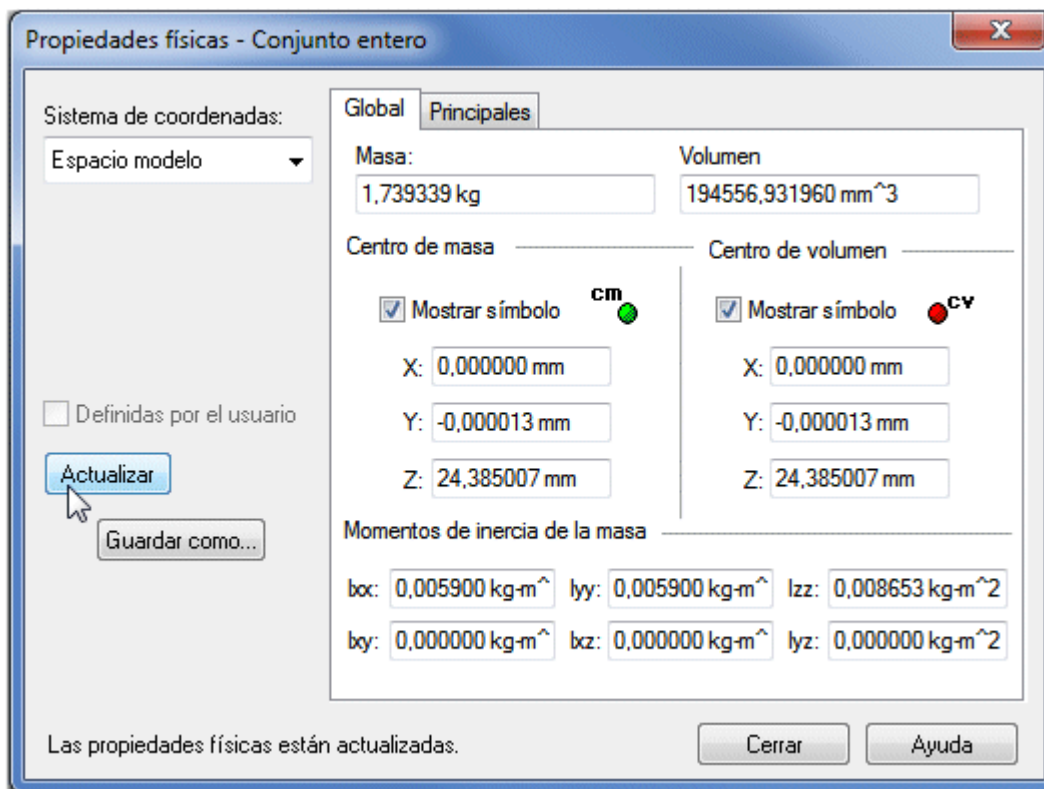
Propiedades físicas - Conjunto entero

X

Sistema de coordenadas:

Espacio modelo

Global

Principales

Masa:

1,739339 kg

Volumen

194556,931960 mm^3

Centro de masa

Centro de volumen

Mostrar símbolo

cm

Mostrar símbolo

cv

X: 0,000000 mm

Y: -0,000013 mm

Z: 24,385007 mm

X: 0,000000 mm

Y: -0,000013 mm

Z: 24,385007 mm

Definidas por el usuario

Actualizar

Guardar como...

Momentos de inercia de la masa

Ixx: 0,005900 kg-m^

Iyy: 0,005900 kg-m^

Izz: 0,008653 kg-m^2

Ixy: 0,000000 kg-m^

Ixz: 0,000000 kg-m^

Iyz: 0,000000 kg-m^2

Las propiedades físicas están actualizadas.

Cerrar

Ayuda